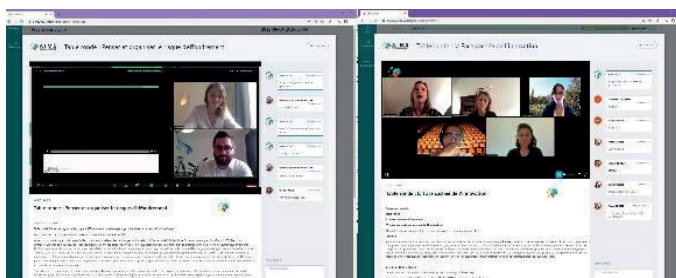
ALYA Table ronde : Prévenir et gérer le risque de Harcèlement

Table ronde : Prévenir et gérer le risque de Harcèlement

ALYA Table ronde : Préserver la motivation

Table ronde : Préserver la motivation

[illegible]